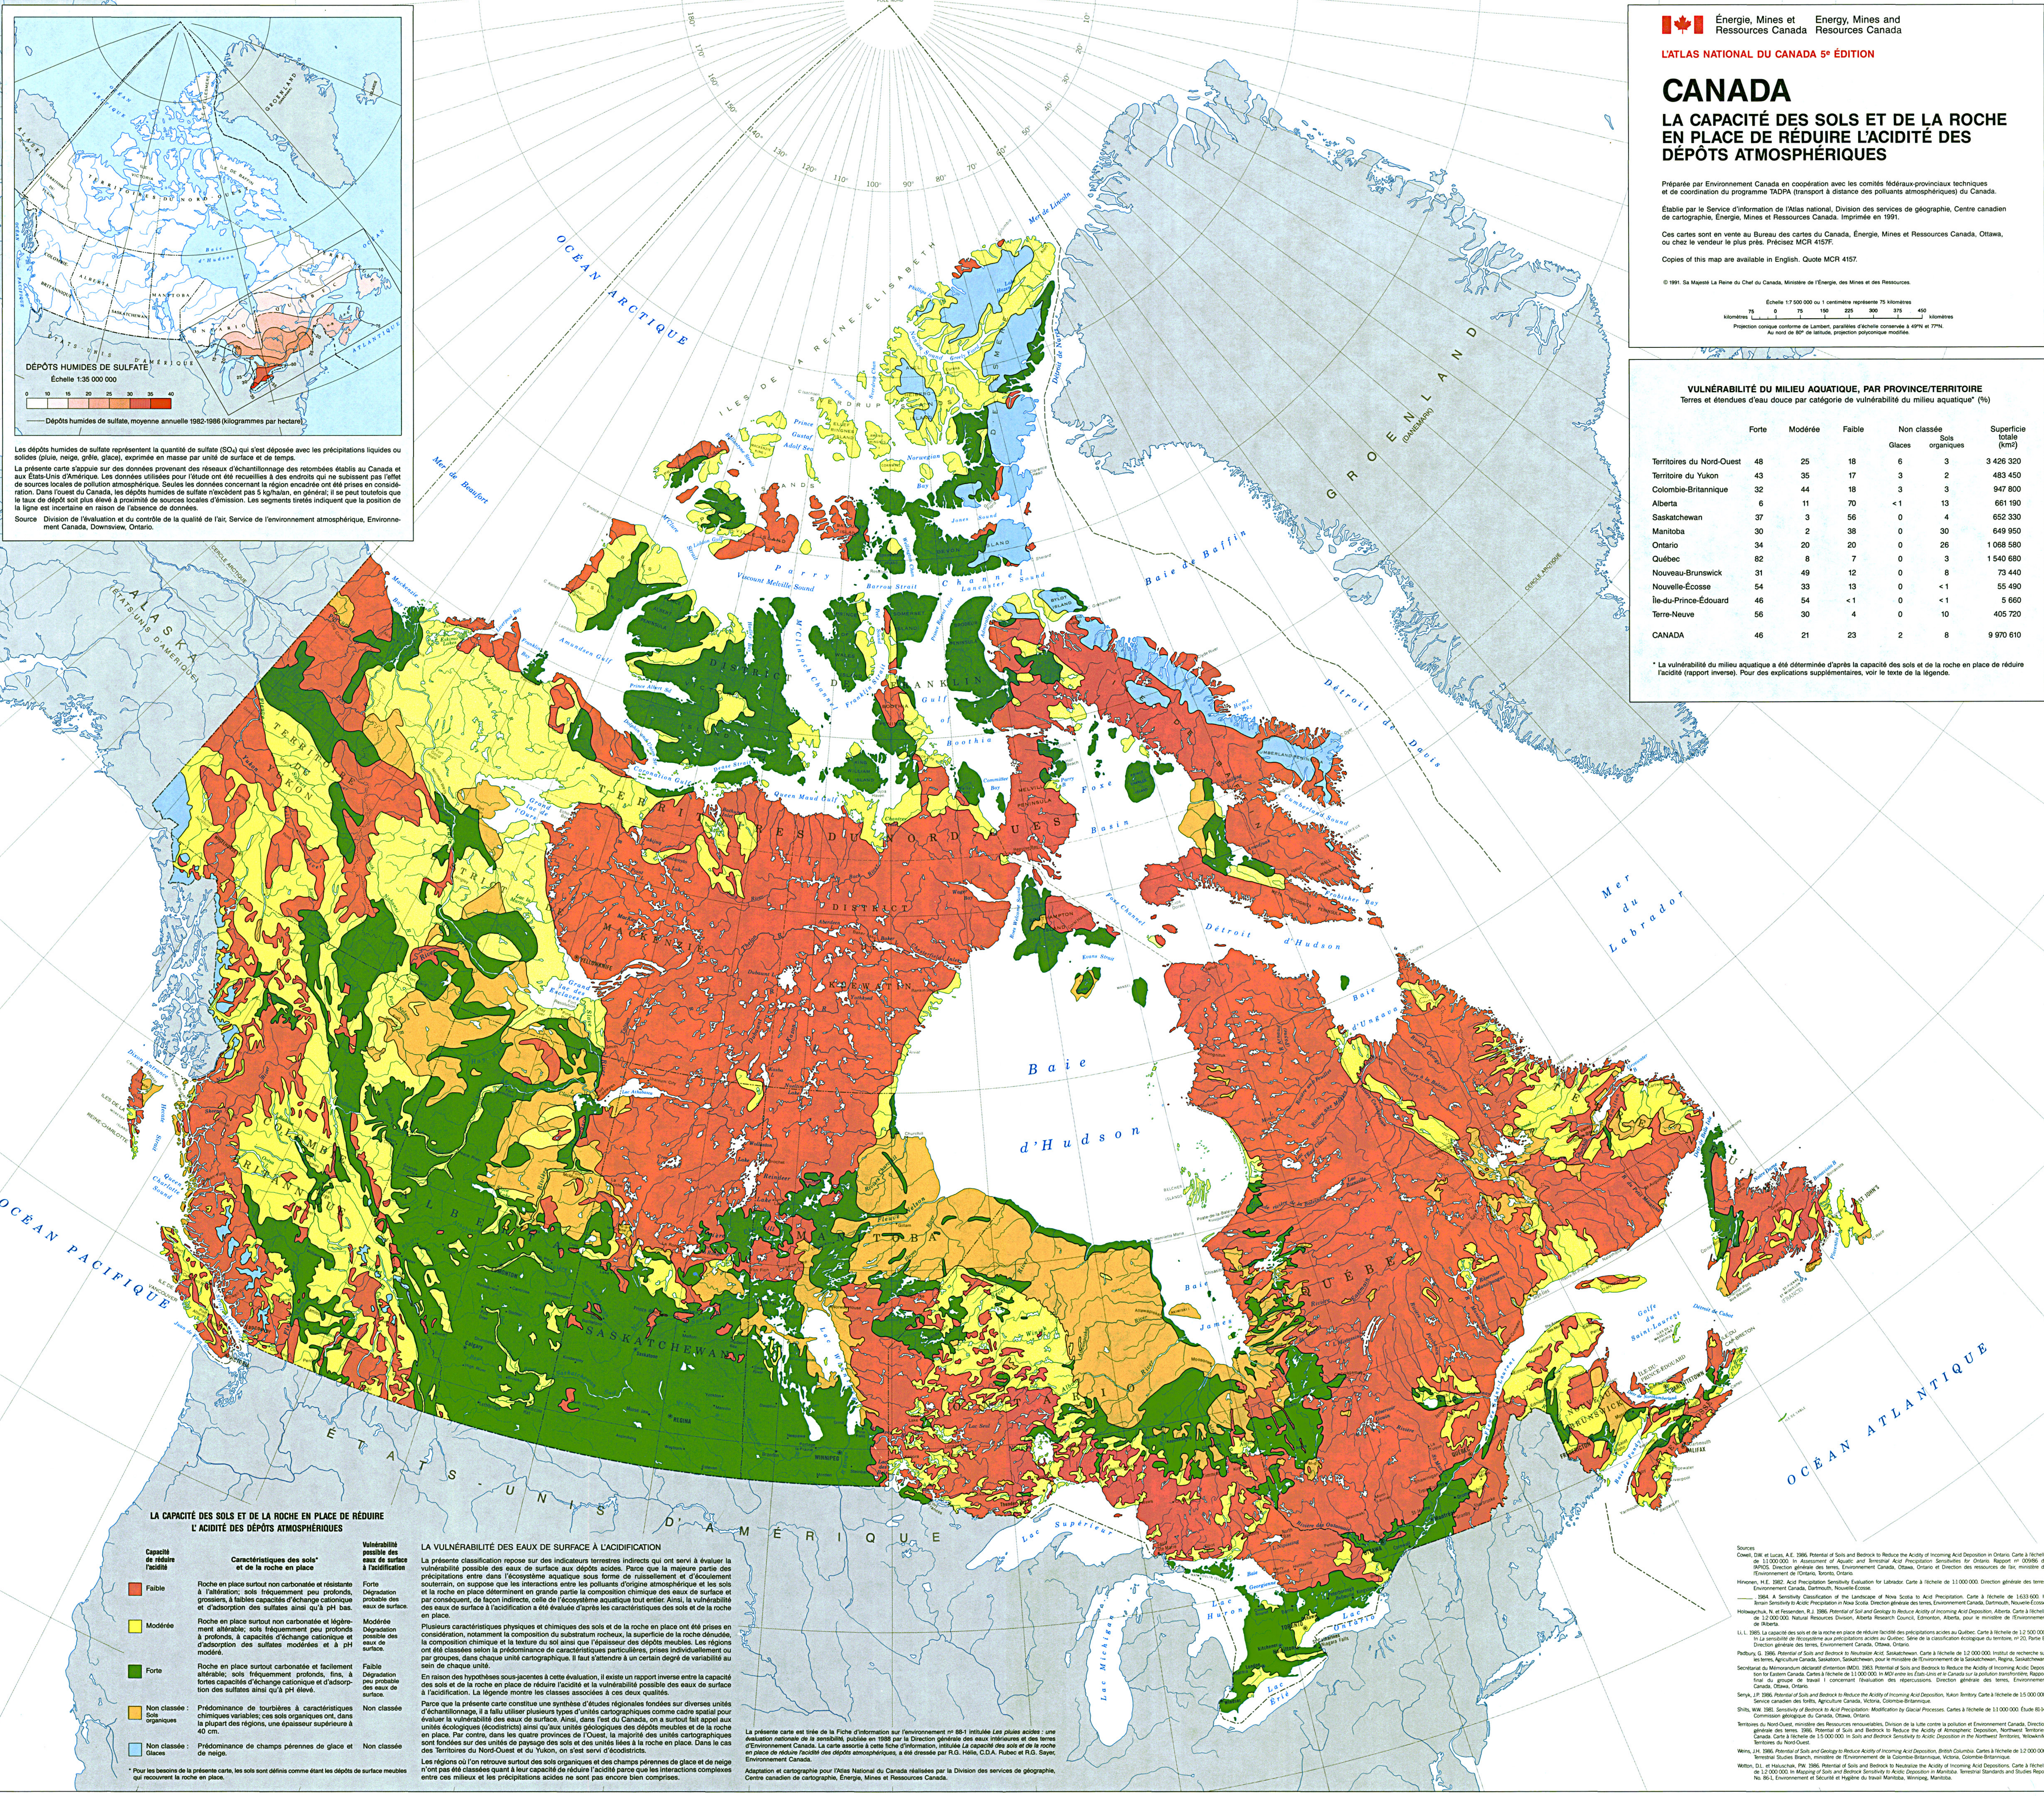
Énergie, Mines et Ressources Canada | Energy, Mines and Resources Canada

L'ATLAS NATIONAL DU CANADA 5e ÉDITION

CANADA
LA CAPACITÉ DES SOLS ET DE LA ROCHE EN PLACE DE RÉDUIRE L'ACIDITÉ DES DÉPÔTS ATMOSPHÉRIQUES

DÉPÔTS HUMIDES DE SULFATE
Échelle 1:35 000 000

VULNÉRABILITÉ DU MILIEU AQUATIQUE, PAR PROVINCE/TERRITOIRE

| | Forte | Modérée | Faible | Glaces | Sols organiques | Superficie totale (km²) |
|---|---|---|---|---|---|---|
| Territoires du Nord-Ouest | 48 | 25 | 18 | 6 | 3 | 3 426 320 |
| Territoire du Yukon | 43 | 35 | 17 | 3 | 2 | 483 450 |
| Colombie-Britannique | 32 | 44 | 18 | 3 | 3 | 947 800 |
| Alberta | 6 | 11 | 70 | < 1 | 13 | 661 190 |
| Saskatchewan | 37 | 3 | 56 | 0 | 4 | 652 330 |
| Manitoba | 30 | 2 | 38 | 0 | 30 | 649 950 |
| Ontario | 34 | 20 | 20 | 0 | 26 | 1 068 580 |
| Québec | 82 | 8 | 7 | 0 | 3 | 1 540 680 |
| Nouveau-Brunswick | 31 | 49 | 12 | 0 | 8 | 73 440 |
| Nouvelle-Écosse | 54 | 33 | 13 | 0 | < 1 | 55 490 |
| Île-du-Prince-Édouard | 46 | 54 | < 1 | 0 | < 1 | 5 660 |
| Terre-Neuve | 56 | 30 | 4 | 0 | 10 | 405 720 |
| CANADA | 46 | 21 | 23 | 2 | 8 | 9 970 610 |

OCÉAN ARCTIQUE
GROENLAND
Baie de Baffin
Détroit de Davis
Mer du Labrador
Détroit d'Hudson
Baie d'Hudson
Baie James
OCÉAN ATLANTIQUE
OCÉAN PACIFIQUE
ALASKA
ÉTATS-UNIS D'AMÉRIQUE
SASKATCHEWAN
QUÉBEC
Mer de Beaufort

LA CAPACITÉ DES SOLS ET DE LA ROCHE EN PLACE DE RÉDUIRE L'ACIDITÉ DES DÉPÔTS ATMOSPHÉRIQUES
Faible
Modérée
Forte
Non classée : Sols organiques
Non classée : Glaces

LA VULNÉRABILITÉ DES EAUX DE SURFACE À L'ACIDIFICATION
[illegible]